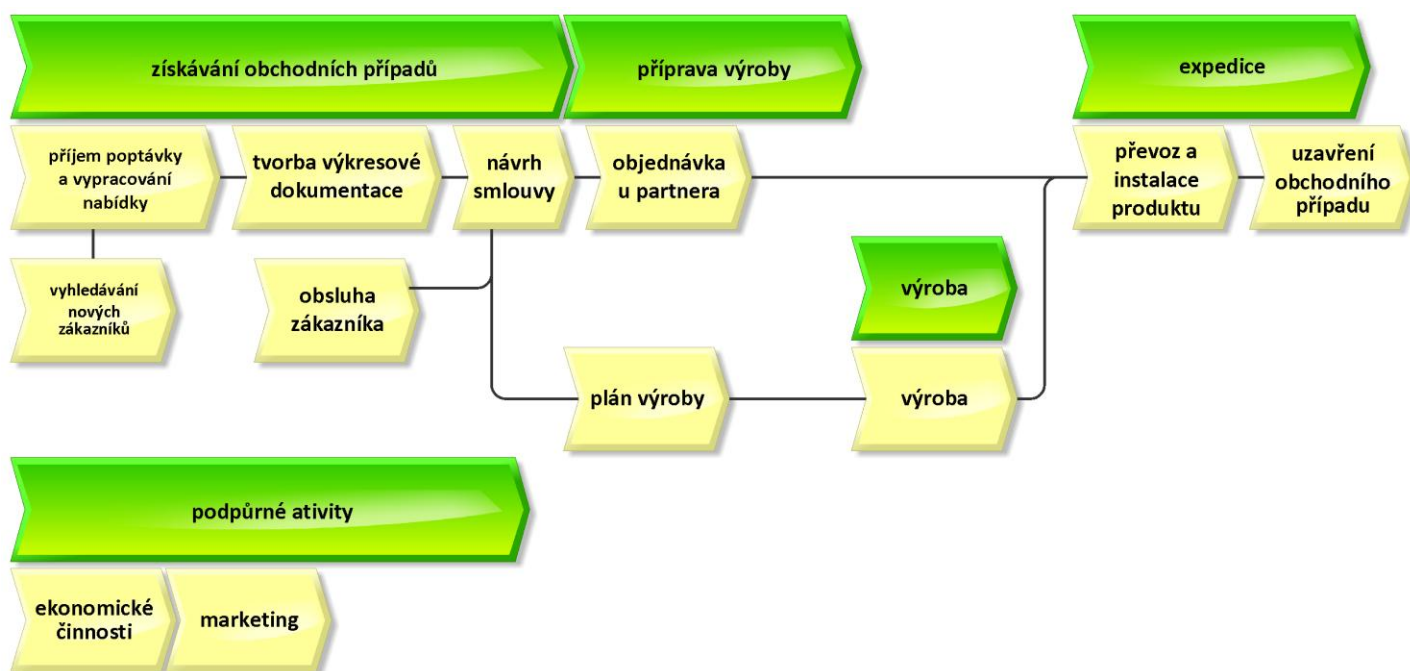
získávání obchodních případů

příprava výroby

expedice

příjem poptávky a vypracování nabídky

tvorba výkresové dokumentace

návrh smlouvy

objednávka u partnera

převoz a instalace produktu

uzavření obchodního případu

vyhledávání nových zákazníků

obsluha zákazníka

výroba

plán výroby

výroba

podpůrné ativity

ekonomické činnosti

marketing